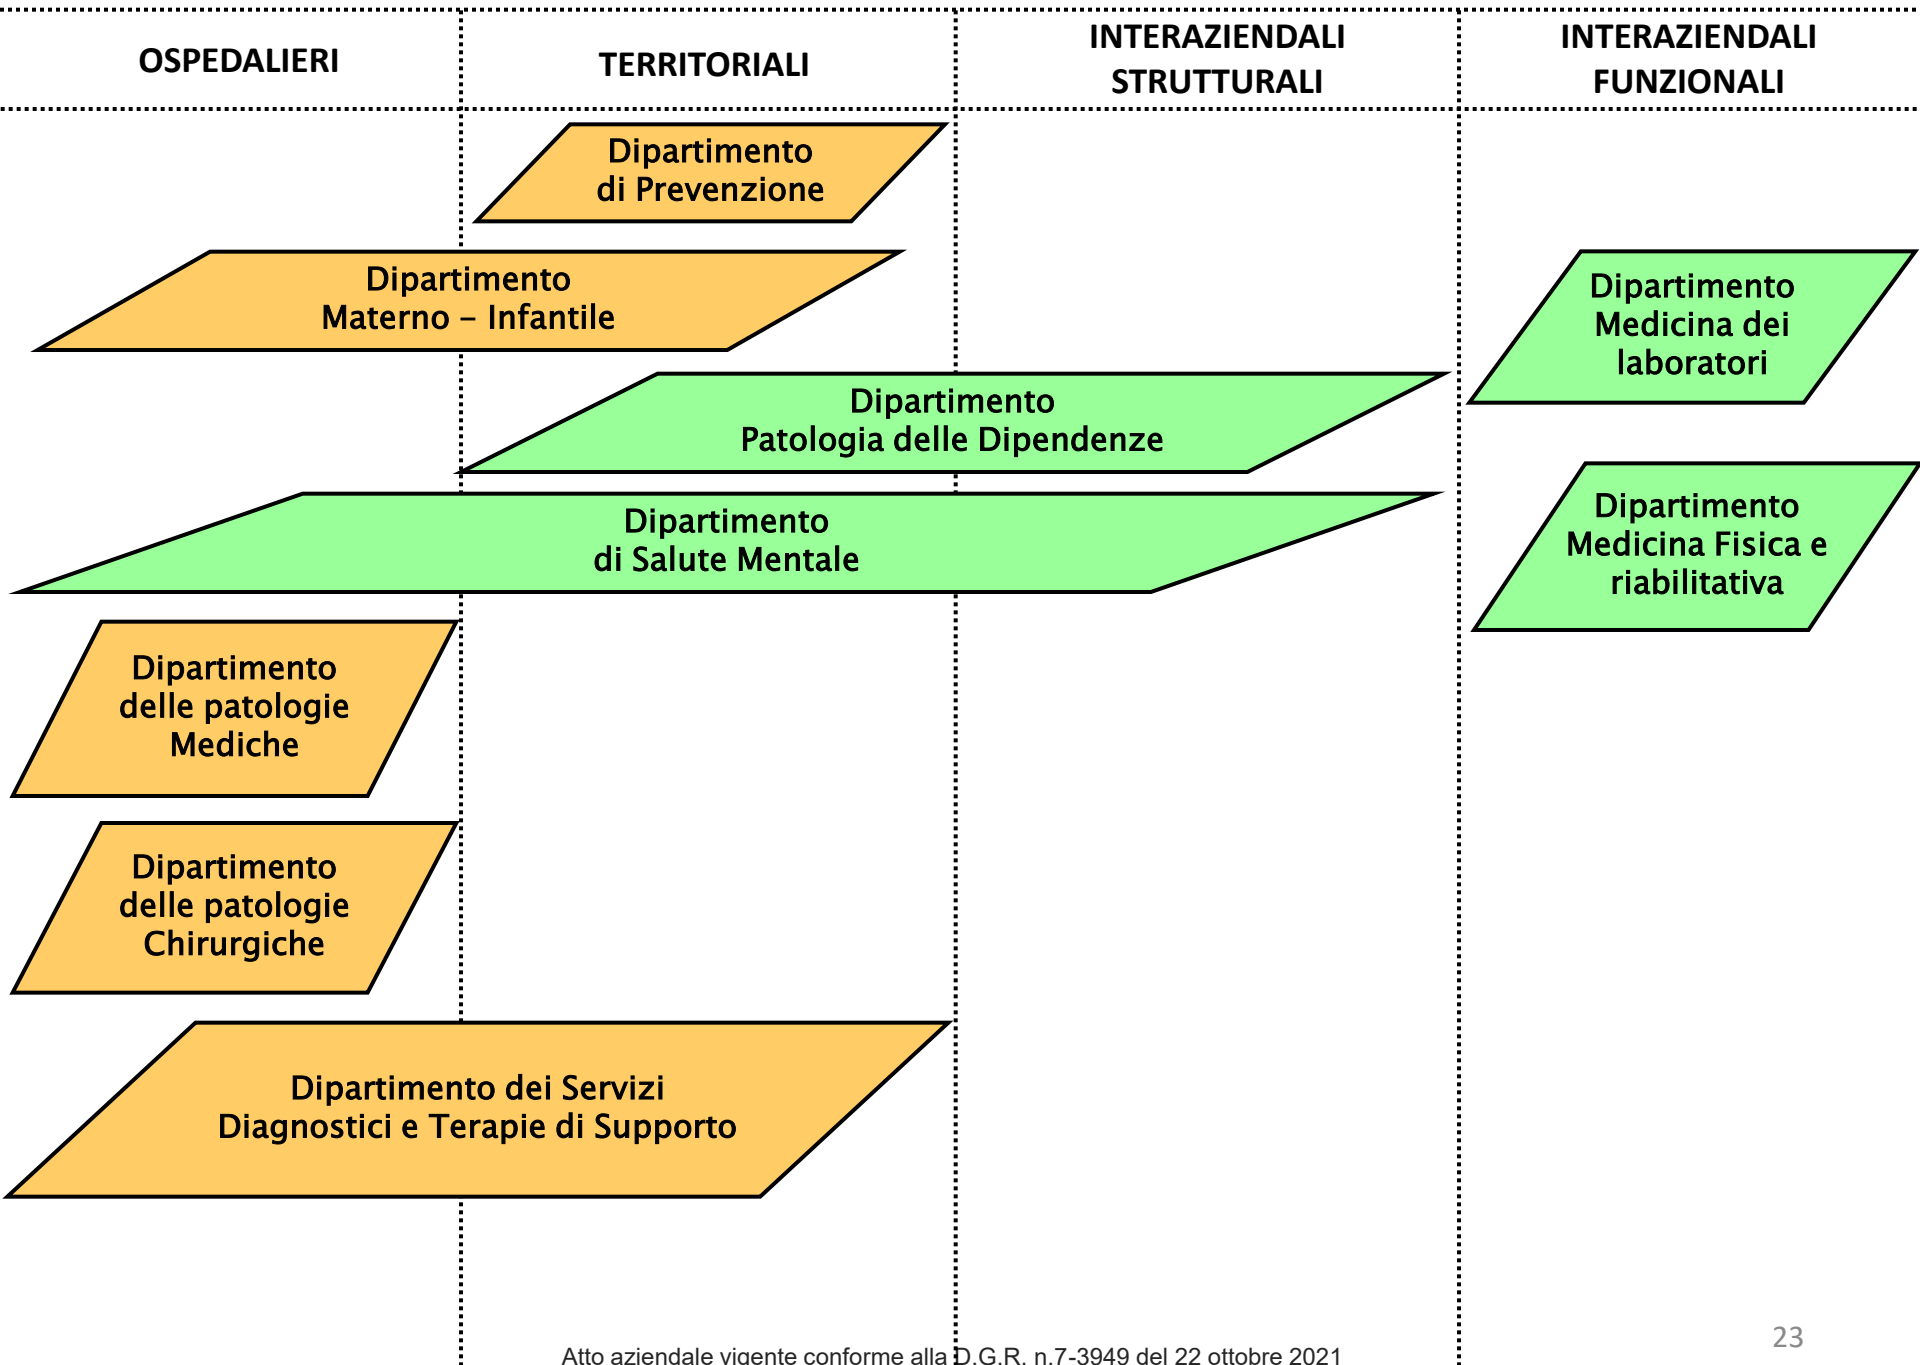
OSPEDALIERI

TERRITORIALI

INTERAZIENDALI STRUTTURALI

INTERAZIENDALI FUNZIONALI

Dipartimento di Prevenzione

Dipartimento Materno – Infantile

Dipartimento Medicina dei laboratori

Dipartimento Patologia delle Dipendenze

Dipartimento di Salute Mentale

Dipartimento Medicina Fisica e riabilitativa

Dipartimento delle patologie Mediche

Dipartimento delle patologie Chirurgiche

Dipartimento dei Servizi Diagnostici e Terapie di Supporto

23

Atto aziendale vigente conforme alla D.G.R. n.7-3949 del 22 ottobre 2021